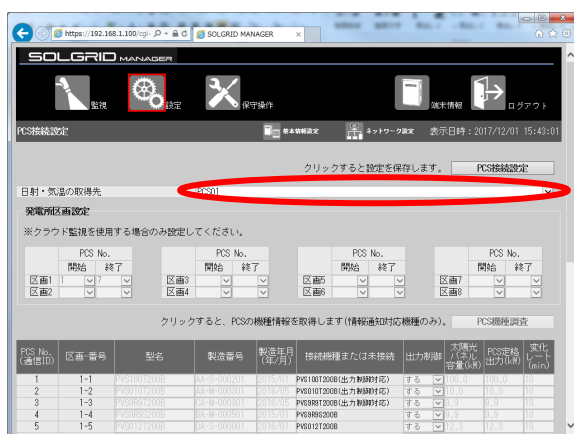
https://192.168.1.100/cgi-

SOLGRID MANAGER

SOLGRID MANAGER

監視　設定　保守操作　端末情報　ログアウト

PCS接続設定

基本情報設定　ネットワーク設定　表示日時：2017/12/01 15:43:01

クリックすると設定を保存します。　PCS接続設定

日射・気温の取得先　PCS01

発電所区画設定

※クラウド監視を使用する場合のみ設定してください。

| | PCS No. 開始 | 終了 | | PCS No. 開始 | 終了 | | PCS No. 開始 | 終了 | | PCS No. 開始 | 終了 |
|---|---|---|---|---|---|---|---|---|---|---|---|
| 区画1 | 1 | 7 | 区画3 | | | 区画5 | | | 区画7 | | |
| 区画2 | | | 区画4 | | | 区画6 | | | 区画8 | | |

クリックすると、PCSの機種情報を取得します(情報通知対応機種のみ)。　PCS機種調査

| PCS No.(通信ID) | 区画-番号 | 型名 | 製造番号 | 製造年月(年/月) | 接続機種または未接続 | 出力制御 | 太陽光パネル容量(kW) | PCS定格出力(kW) | 変化レート(min) |
|---|---|---|---|---|---|---|---|---|---|
| 1 | 1-1 | PVS100T200B | AA-S-000201 | 2015/01 | PVS100T200B(出力制御対応) | する | 100.0 | 100.0 | 10 |
| 2 | 1-2 | PVS010T200B | AA-M-000301 | 2016/01 | PVS010T200B(出力制御対応) | する | 9.9 | 9.9 | 10 |
| 3 | 1-3 | PVS9R9T200B | AA-M-000301 | 2016/05 | PVS9R9T200B(出力制御対応) | する | 9.9 | 9.9 | 10 |
| 4 | 1-4 | PVS9R9S200B | BA-M-000501 | 2016/01 | PVS9R9S200B | する | 9.9 | 9.9 | 10 |
| 5 | 1-5 | PVS012T200B | BA-S-000001 | 2016/01 | PVS012T200B | する | 12.3 | 12.3 | 10 |